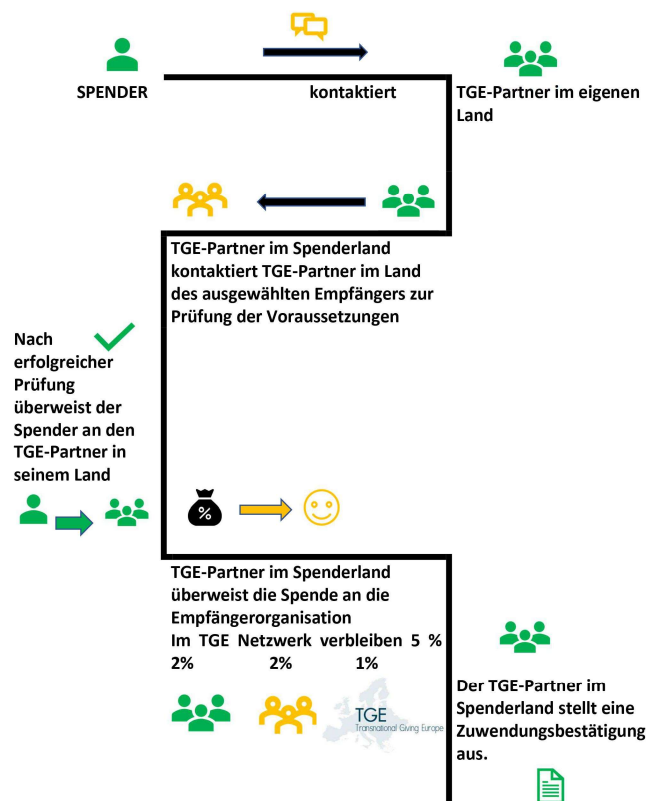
SPENDER

kontaktiert

TGE-Partner im eigenen Land

TGE-Partner im Spenderland kontaktiert TGE-Partner im Land des ausgewählten Empfängers zur Prüfung der Voraussetzungen

Nach erfolgreicher Prüfung überweist der Spender an den TGE-Partner in seinem Land

%

TGE-Partner im Spenderland überweist die Spende an die Empfängerorganisation
Im TGE Netzwerk verbleiben 5 %
2% 2% 1%

TGE
Transnational Giving Europe

Der TGE-Partner im Spenderland stellt eine Zuwendungsbestätigung aus.